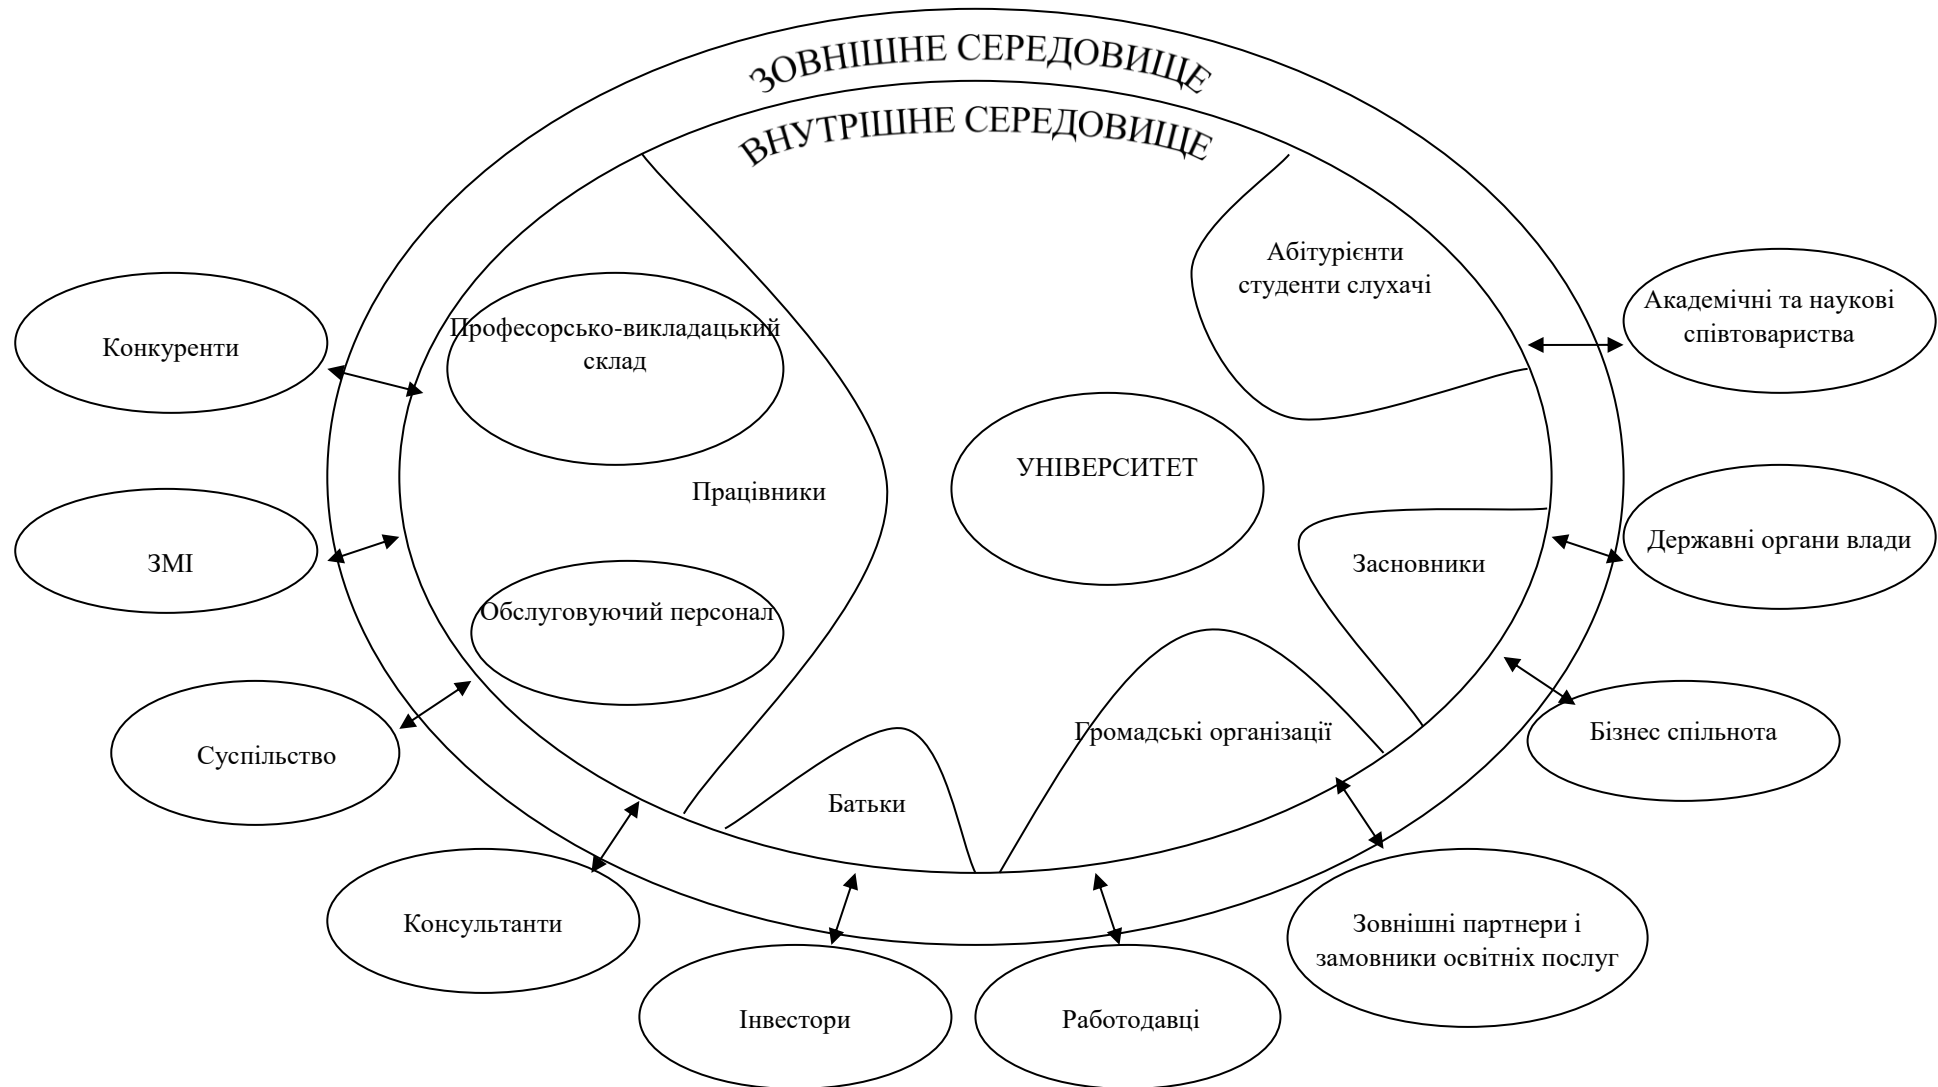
ЗОВНІШНЕ СЕРЕДОВИЩЕ

ВНУТРІШНЕ СЕРЕДОВИЩЕ

Абітурієнти студенти слухачі

Академічні та наукові співтовариства

Конкуренти

Професорсько-викладацький склад

УНІВЕРСИТЕТ

Працівники

ЗМІ

Державні органи влади

Засновники

Обслуговуючий персонал

Бізнес спільнота

Суспільство

Громадські організації

Батьки

Консультанти

Зовнішні партнери і замовники освітніх послуг

Інвестори

Работодавці